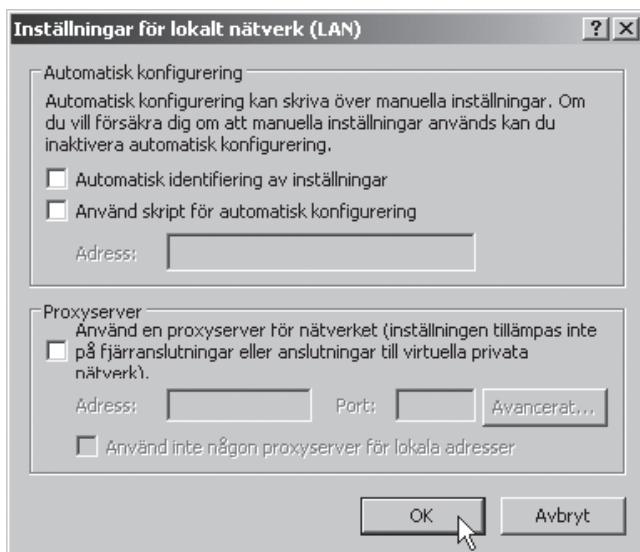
Inställningar för lokalt nätverk (LAN)

? X

Automatisk konfigurering

Automatisk konfigurering kan skriva över manuella inställningar. Om du vill försäkra dig om att manuella inställningar används kan du inaktivera automatisk konfigurering.

Automatisk identifiering av inställningar

Använd skript för automatisk konfigurering

Adress:

Proxyserver

Använd en proxyserver för nätverket (inställningen tillämpas inte på fjärranslutningar eller anslutningar till virtuella privata nätverk).

Adress:

Port:

Avancerat...

Använd inte någon proxyserver för lokala adresser

OK

Avbryt